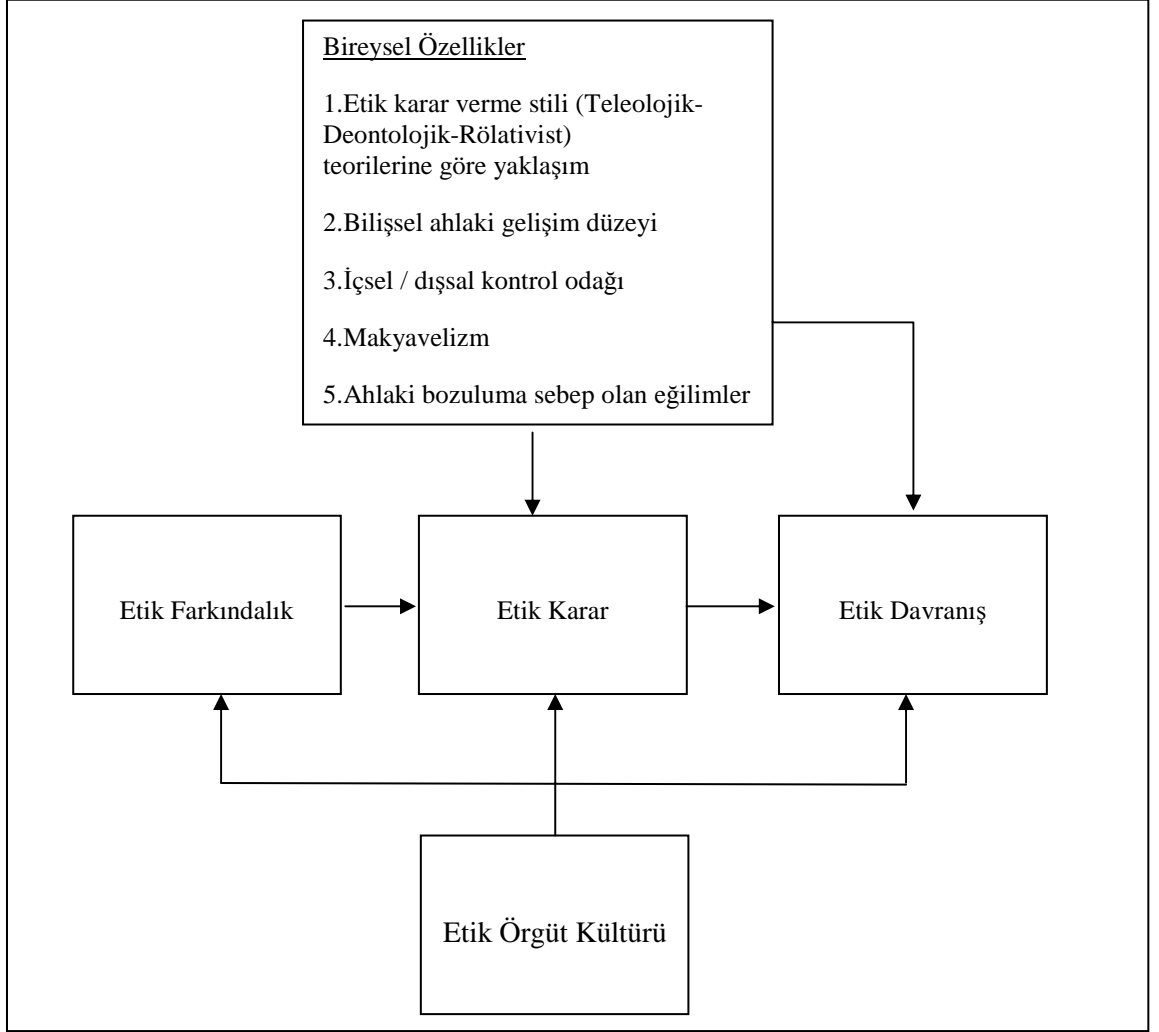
Bireysel Özellikler

1.Etik karar verme stili (Teleolojik-Deontolojik-Rölativist) teorilerine göre yaklaşım

2.Bilişsel ahlaki gelişim düzeyi

3.İçsel / dışsal kontrol odağı

4.Makyavelizm

5.Ahlaki bozuluma sebep olan eğilimler

Etik Farkındalık

Etik Karar

Etik Davranış

Etik Örgüt Kültürü